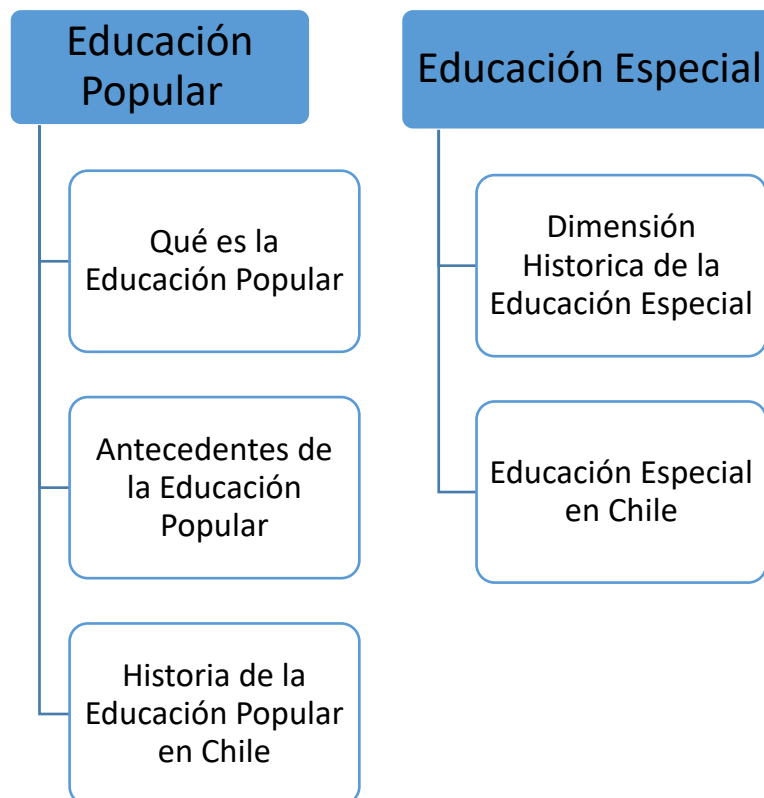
Educación Popular

Qué es la Educación Popular

Antecedentes de la Educación Popular

Historia de la Educación Popular en Chile

Educación Especial

Dimensión Historica de la Educación Especial

Educación Especial en Chile